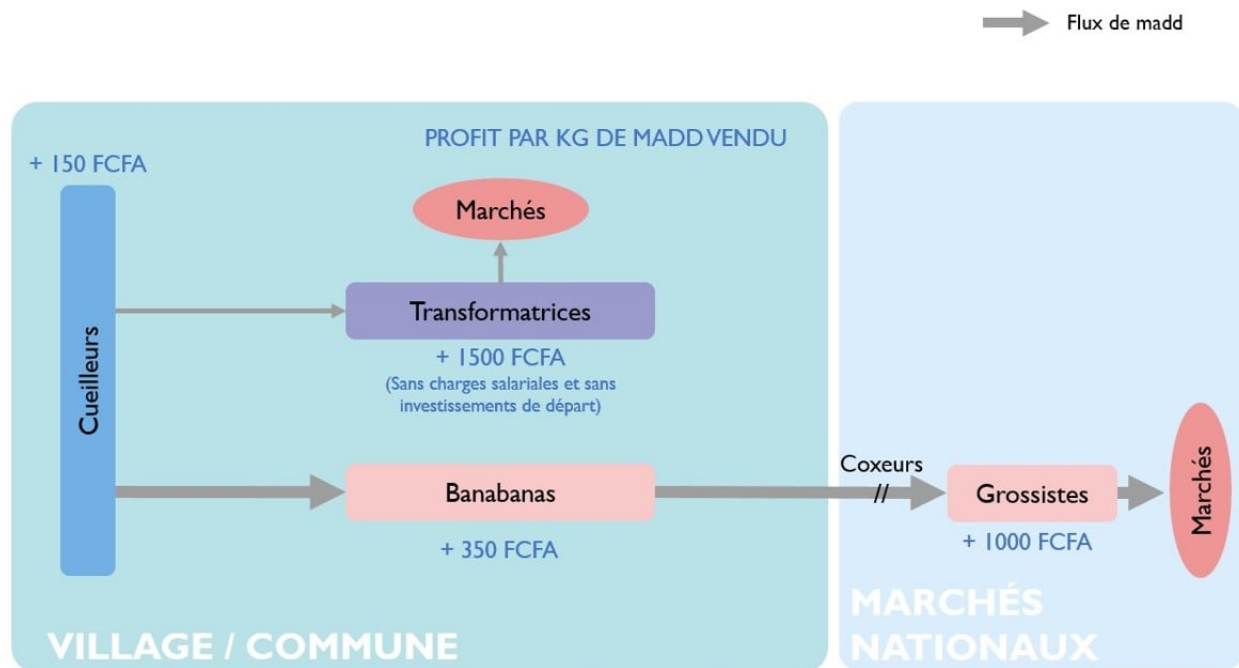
Flux de madd

PROFIT PAR KG DE MADD VENDU

+ 150 FCFA

Marchés

Transformatrices

+ 1500 FCFA
(Sans charges salariales et sans investissements de départ)

Cueilleurs

Banabanas

+ 350 FCFA

Coxeurs
//

Grossistes

+ 1000 FCFA

Marchés

VILLAGE / COMMUNE

MARCHÉS NATIONAUX